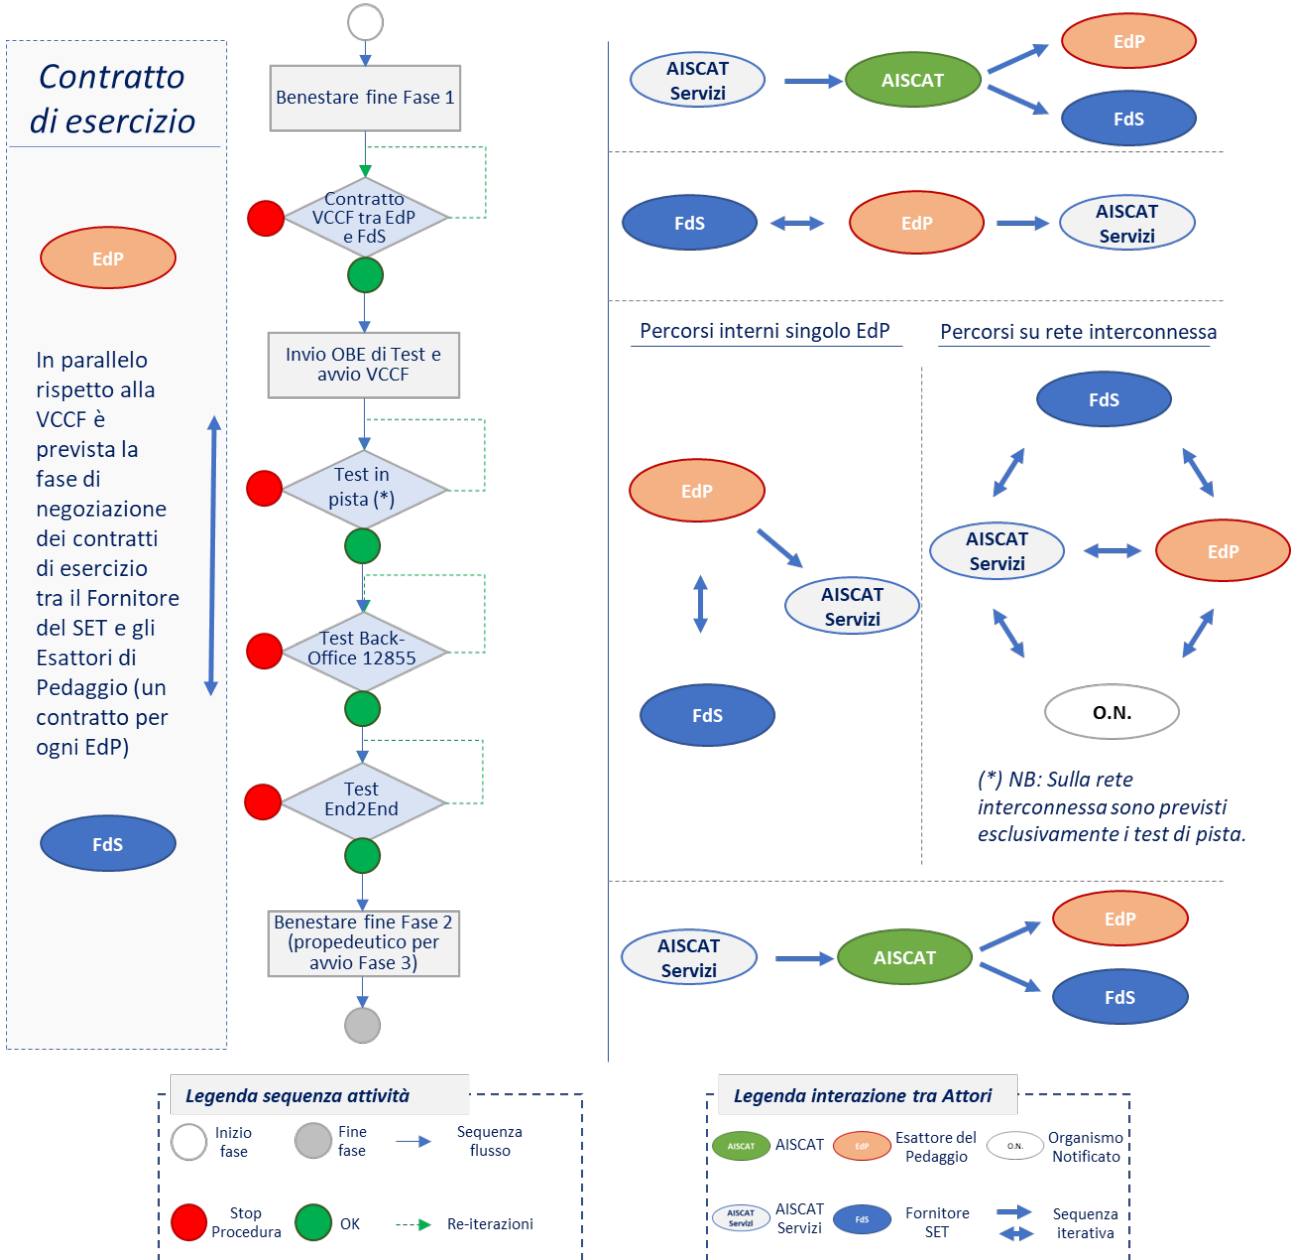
Contratto di esercizio

EdP

In parallelo rispetto alla VCCF è prevista la fase di negoziazione dei contratti di esercizio tra il Fornitore del SET e gli Esattori di Pedaggio (un contratto per ogni EdP)

FdS

Benestare fine Fase 1

Contratto VCCF tra EdP e FdS

Invio OBE di Test e avvio VCCF

Test in pista (*)

Test Back-Office 12855

Test End2End

Benestare fine Fase 2 (propedeutico per avvio Fase 3)

AISCAT Servizi
AISCAT
EdP
FdS

FdS
EdP
AISCAT Servizi

Percorsi interni singolo EdP

Percorsi su rete interconnessa

EdP
AISCAT Servizi
FdS

FdS
AISCAT Servizi
EdP
O.N.

(*) NB: Sulla rete interconnessa sono previsti esclusivamente i test di pista.

AISCAT Servizi
AISCAT
EdP
FdS

Legenda sequenza attività

Inizio fase
Fine fase
Sequenza flusso
Stop Procedura
OK
Re-iterazioni

Legenda interazione tra Attori

AISCAT
AISCAT
EdP
Esattore del Pedaggio
O.N.
Organismo Notificato
AISCAT Servizi
AISCAT Servizi
FdS
Fornitore SET
Sequenza iterativa